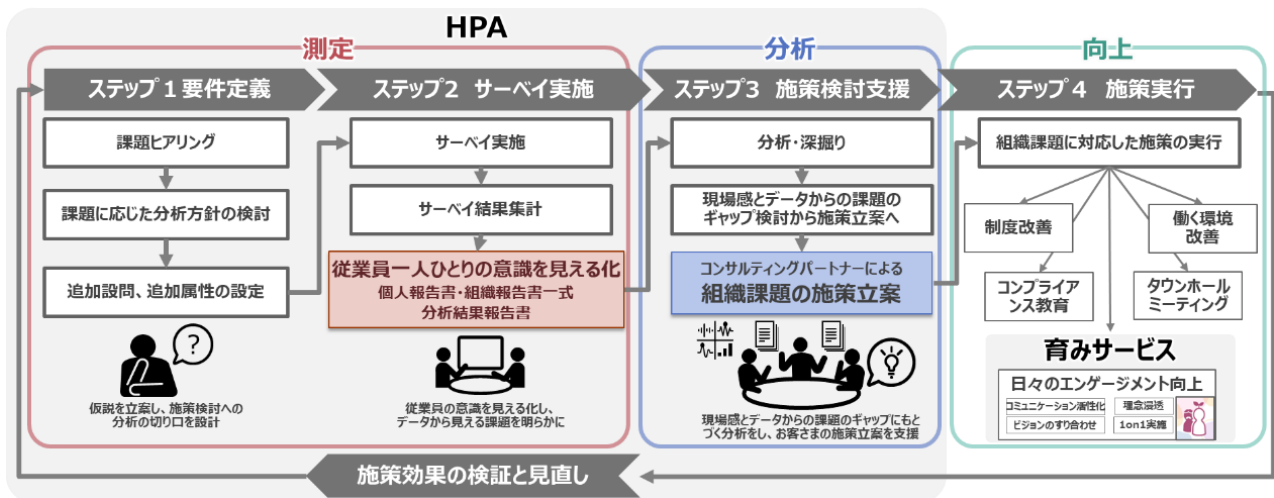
HPA

測定

分析

向上

ステップ１要件定義

課題ヒアリング

課題に応じた分析方針の検討

追加設問、追加属性の設定

?

仮説を立案し、施策検討への分析の切り口を設計

ステップ2　サーベイ実施

サーベイ実施

サーベイ結果集計

従業員一人ひとりの意識を見える化

個人報告書・組織報告書一式
分析結果報告書

従業員の意識を見える化し、データから見える課題を明らかに

ステップ3　施策検討支援

分析・深掘り

現場感とデータからの課題のギャップ検討から施策立案へ

コンサルティングパートナーによる

組織課題の施策立案

現場感とデータからの課題のギャップにもとづく分析をし、お客さまの施策立案を支援

ステップ４　施策実行

組織課題に対応した施策の実行

制度改善

働く環境改善

コンプライアンス教育

タウンホールミーティング

育みサービス

日々のエンゲージメント向上

コミュニケーション活性化

理念浸透

ビジョンのすり合わせ

1on1実施

施策効果の検証と見直し